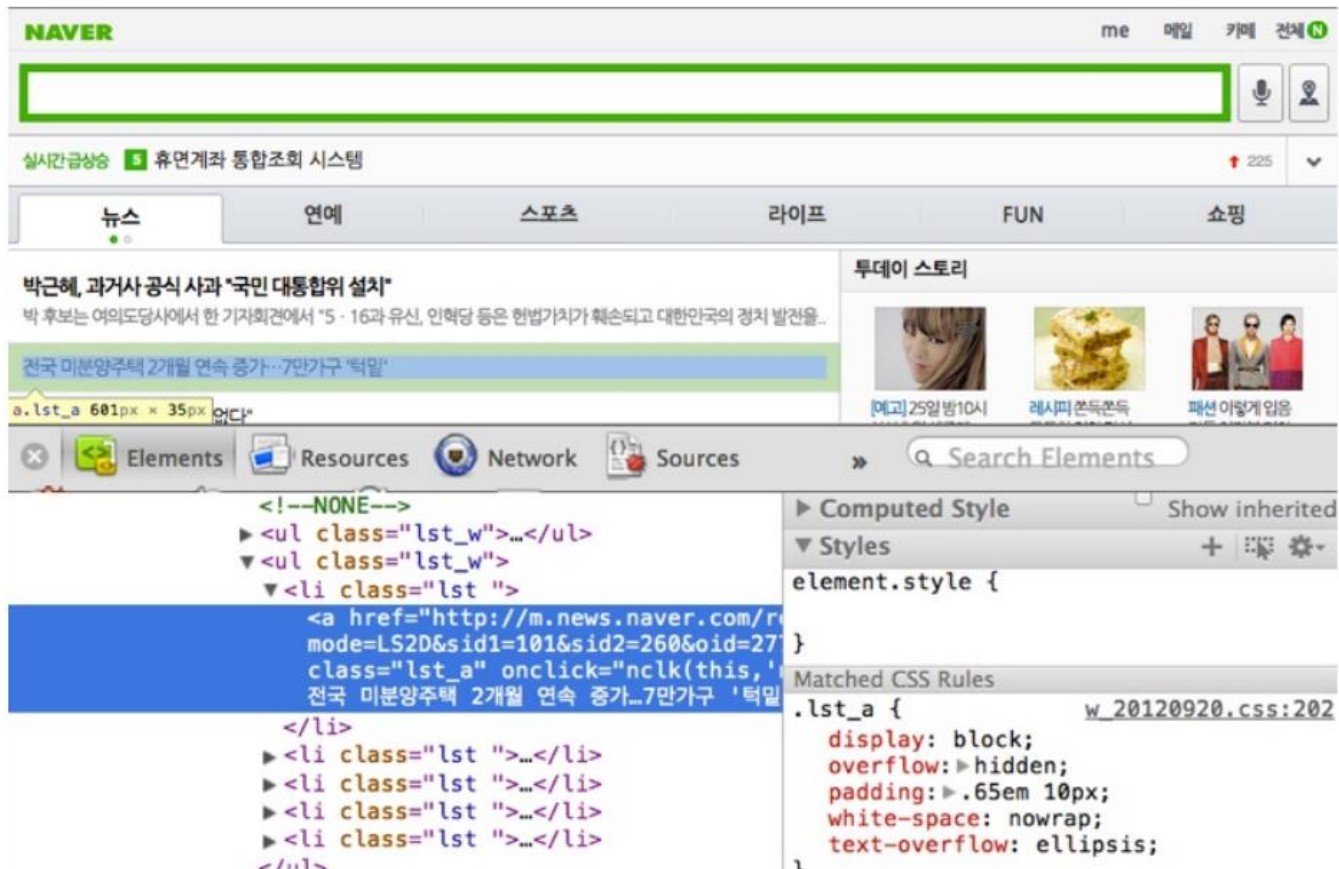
NAVER

me 메일 카페 전체 N

실시간급상승 5 휴면계좌 통합조회 시스템 225

뉴스 연예 스포츠 라이프 FUN 쇼핑

박근혜, 과거사 공식 사과 "국민 대통합위 설치"

박 후보는 여의도당사에서 한 기자회견에서 "5 · 16과 유신, 인혁당 등은 헌법가치가 훼손되고 대한민국의 정치 발전을..

전국 미분양주택 2개월 연속 증가…7만가구 '턱밑'

a.lst_a 601px × 35px 없다"

투데이 스토리

[예고] 25일 밤10시 레시피 쫀득쫀득 패션 이렇게 입을

Elements Resources Network Sources » Search Elements

<!--NONE-->
▶<ul class="lst_w">…</ul>
▼<ul class="lst_w">
▼<li class="lst ">
<a href="http://m.news.naver.com/r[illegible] mode=LS2D&sid1=101&sid2=260&oid=27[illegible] class="lst_a" onclick="nclk(this,'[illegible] 전국 미분양주택 2개월 연속 증가…7만가구 '턱밑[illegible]
</li>
▶<li class="lst ">…</li>
▶<li class="lst ">…</li>
▶<li class="lst ">…</li>
▶<li class="lst ">…</li>
</ul>

▶ Computed Style Show inherited
▼ Styles
element.style {
}
Matched CSS Rules
.lst_a { w_20120920.css:202
display: block;
overflow: ▶hidden;
padding: ▶.65em 10px;
white-space: nowrap;
text-overflow: ellipsis;
}